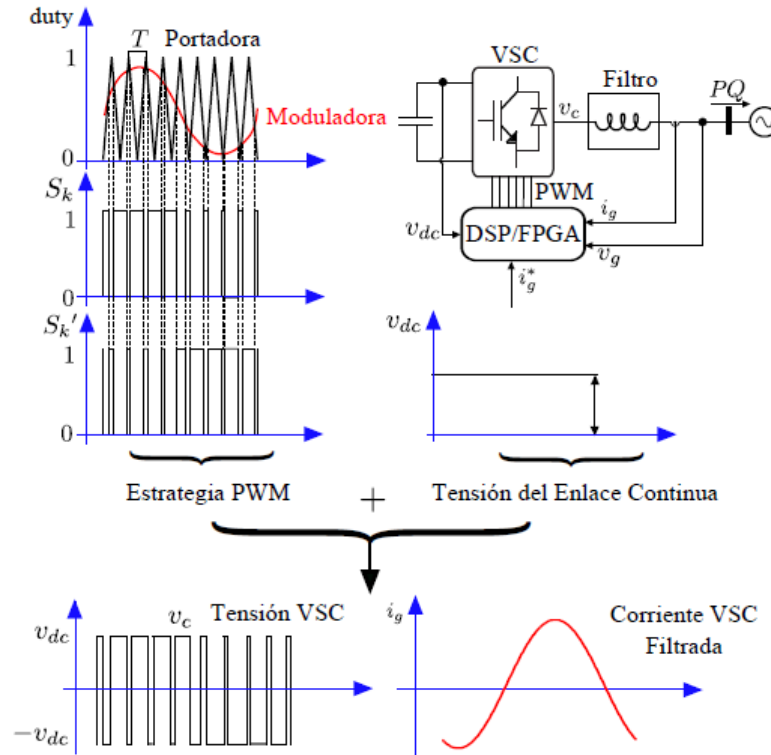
duty
$T$ Portadora
1
Moduladora
0
$S_k$
1
0
$S_k'$
1
0
VSC
Filtro
$PQ$
$v_c$
PWM
$i_g$
$v_{dc}$
DSP/FPGA
$v_g$
$i_g^*$
$v_{dc}$
Estrategia PWM
+
Tensión del Enlace Continua
$v_{dc}$
$v_c$
Tensión VSC
$-v_{dc}$
$i_g$
Corriente VSC Filtrada